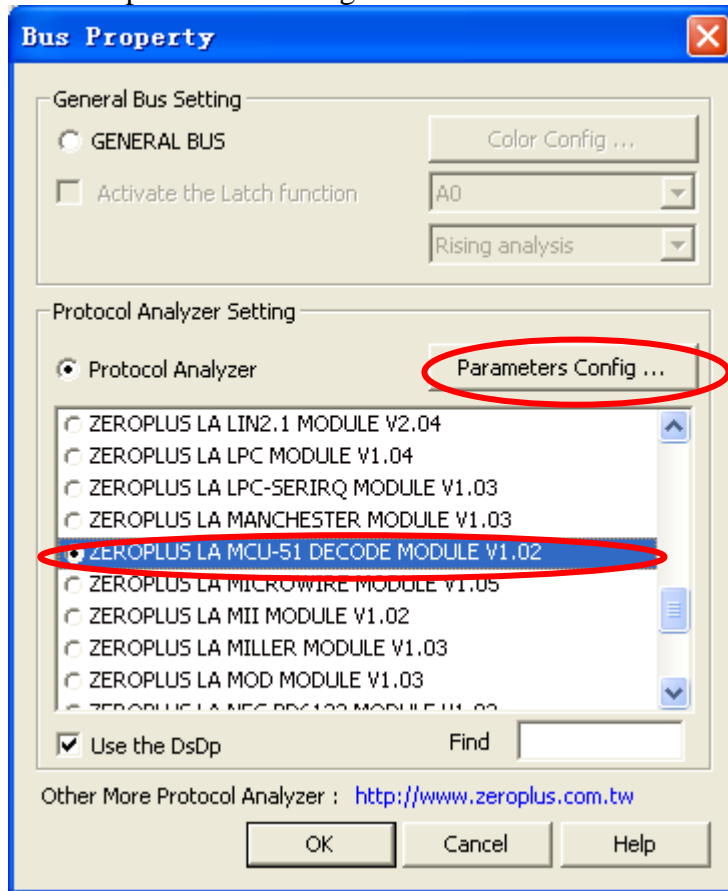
Bus Property

General Bus Setting

GENERAL BUS

Color Config ...

Activate the Latch function

A0

Rising analysis

Protocol Analyzer Setting

Protocol Analyzer

Parameters Config ...

ZEROPLUS LA LIN2.1 MODULE V2.04
ZEROPLUS LA LPC MODULE V1.04
ZEROPLUS LA LPC-SERIRQ MODULE V1.03
ZEROPLUS LA MANCHESTER MODULE V1.03
ZEROPLUS LA MCU-51 DECODE MODULE V1.02
ZEROPLUS LA MICROWIRE MODULE V1.05
ZEROPLUS LA MII MODULE V1.02
ZEROPLUS LA MILLER MODULE V1.03
ZEROPLUS LA MOD MODULE V1.03
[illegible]

Use the DsDp

Find

Other More Protocol Analyzer : http://www.zeroplus.com.tw

OK

Cancel

Help